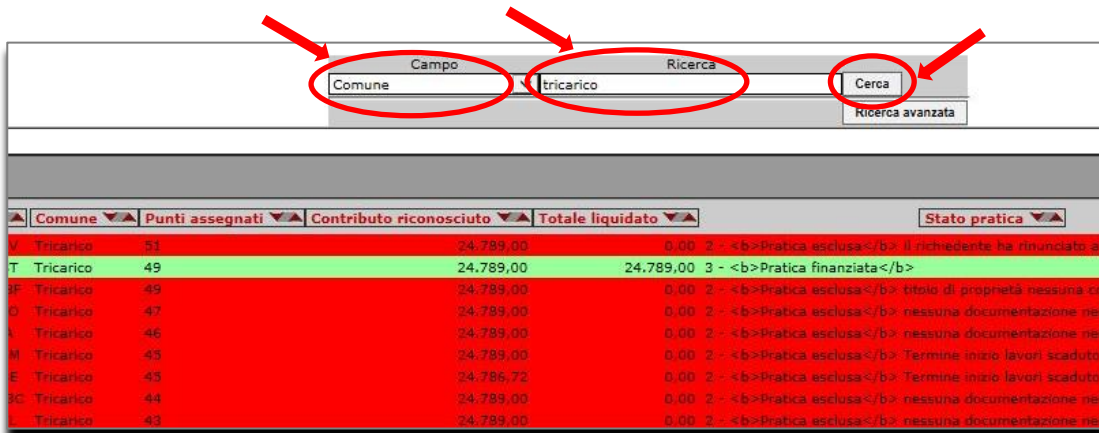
Campo
Comune

Ricerca
tricarico

Cerca

Ricerca avanzata

| | Comune | Punti assegnati | Contributo riconosciuto | Totale liquidato | Stato pratica |
|---|---|---|---|---|---|
| V | Tricarico | 51 | 24.789,00 | 0,00 | 2 - <b>Pratica esclusa</b> il richiedente ha rinunciato a |
| T | Tricarico | 49 | 24.789,00 | 24.789,00 | 3 - <b>Pratica finanziata</b> |
| BF | Tricarico | 49 | 24.789,00 | 0,00 | 2 - <b>Pratica esclusa</b> titolo di proprietà nessuna c |
| O | Tricarico | 47 | 24.789,00 | 0,00 | 2 - <b>Pratica esclusa</b> nessuna documentazione ne |
| A | Tricarico | 46 | 24.789,00 | 0,00 | 2 - <b>Pratica esclusa</b> nessuna documentazione ne |
| M | Tricarico | 45 | 24.789,00 | 0,00 | 2 - <b>Pratica esclusa</b> Termine inizio lavori scaduto |
| E | Tricarico | 45 | 24.786,72 | 0,00 | 2 - <b>Pratica esclusa</b> Termine inizio lavori scaduto |
| BC | Tricarico | 44 | 24.789,00 | 0,00 | 2 - <b>Pratica esclusa</b> nessuna documentazione ne |
| | Tricarico | 43 | 24.789,00 | 0,00 | 2 - <b>Pratica esclusa</b> nessuna documentazione ne |